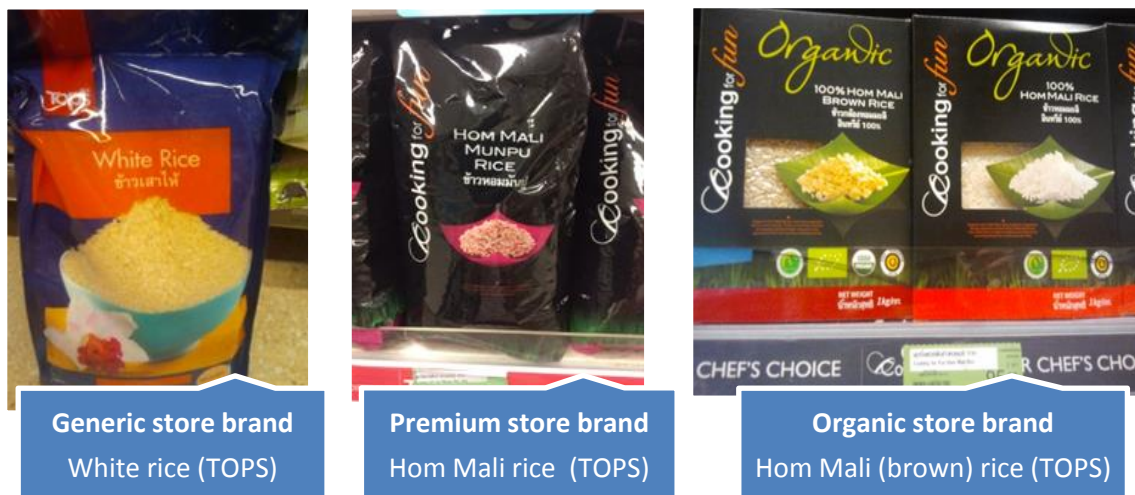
TOPS
White Rice
ข้าวเสาไห้

Generic store brand
White rice (TOPS)

Cooking for fun
HOM MALI MUNPU RICE
ข้าวหอมมันปู
Cooking for fun

Premium store brand
Hom Mali rice (TOPS)

Cooking for fun
Organic
100% HOM MALI BROWN RICE
ข้าวกล้องหอมมะลิ อินทรีย์ 100%
NET WEIGHT
Cooking for fun
Organic
100% HOM MALI RICE
ข้าวหอมมะลิ อินทรีย์ 100%
NET WEIGHT
CHEF'S CHOICE
R CHEF'S CHO

Organic store brand
Hom Mali (brown) rice (TOPS)